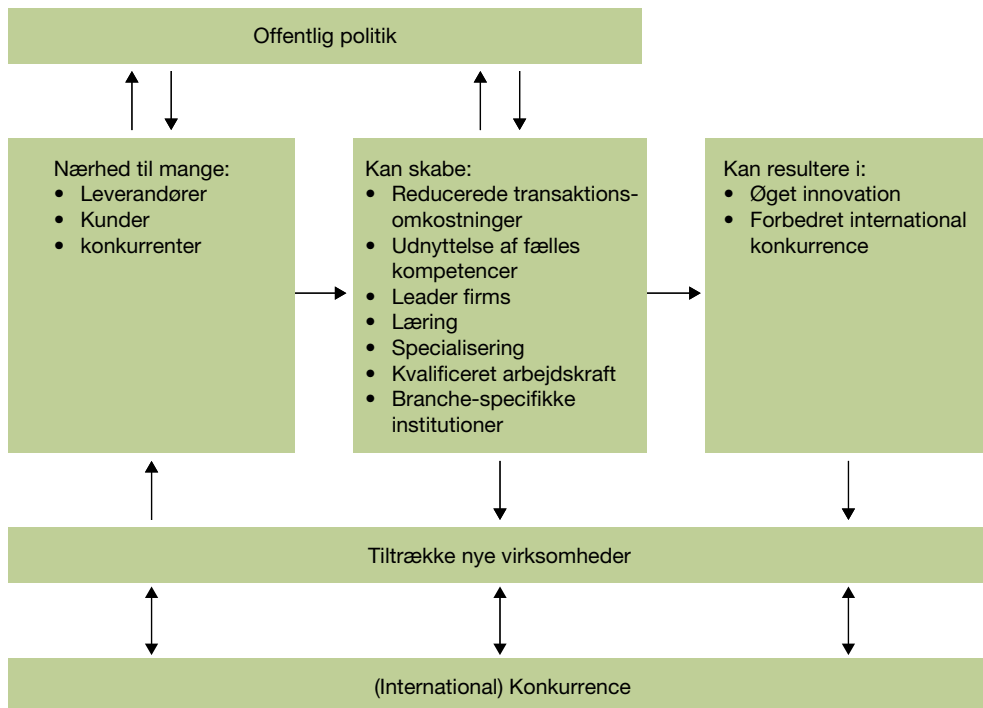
Offentlig politik

Nærhed til mange:
- Leverandører
- Kunder
- konkurrenter

Kan skabe:
- Reducerede transaktionsomkostninger
- Udnyttelse af fælles kompetencer
- Leader firms
- Læring
- Specialisering
- Kvalificeret arbejdskraft
- Branche-specifikke institutioner

Kan resultere i:
- Øget innovation
- Forbedret international konkurrence

Tiltrække nye virksomheder

(International) Konkurrence